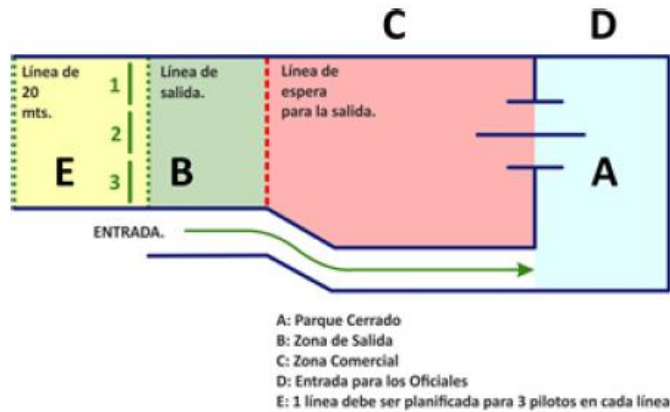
C

D

Línea de 20 mts.

1

2

3

E

Línea de salida.

B

Línea de espera para la salida.

A

ENTRADA.

A: Parque Cerrado
B: Zona de Salida
C: Zona Comercial
D: Entrada para los Oficiales
E: 1 línea debe ser planificada para 3 pilotos en cada línea